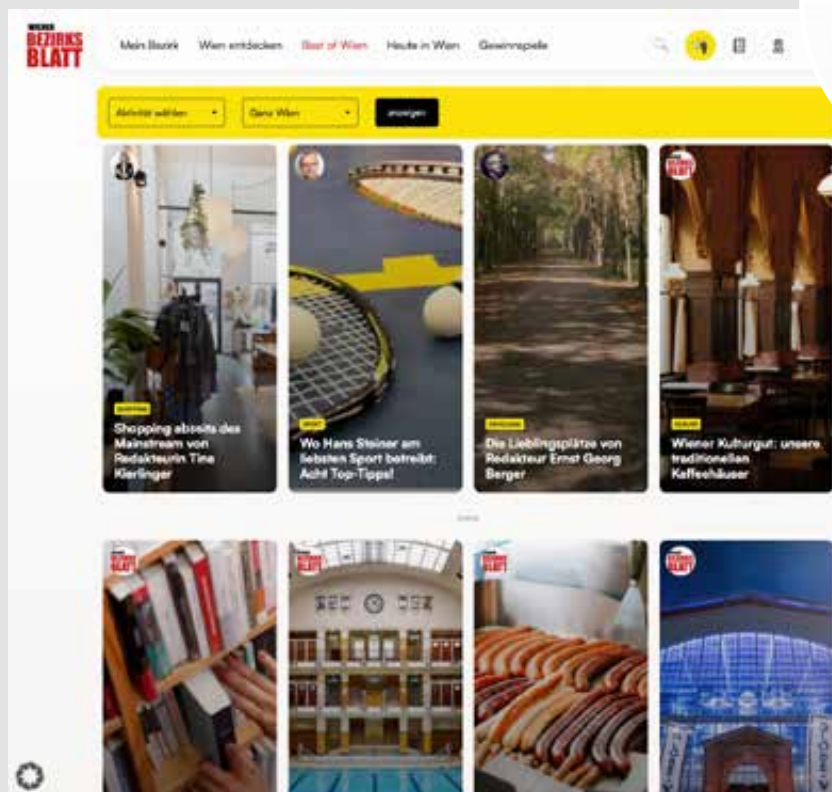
WIENER BEZIRKS BLATT

Mein Bezirk Wien entdecken Best of Wien Heute in Wien Gewinnspiele

Aktivität wählen Ganz Wien anzeigen

SHOPPING
Shopping abseits des Mainstream von Redakteurin Tina Kierlinger

SPORT
Wo Hans Steiner am liebsten Sport betreibt: Acht Top-Tipps!

ERHOLUNG
Die Lieblingsplätze von Redakteur Ernst Georg Berger

KULTUR
Wiener Kulturgut: unsere traditionellen Kaffeehäuser

mehr